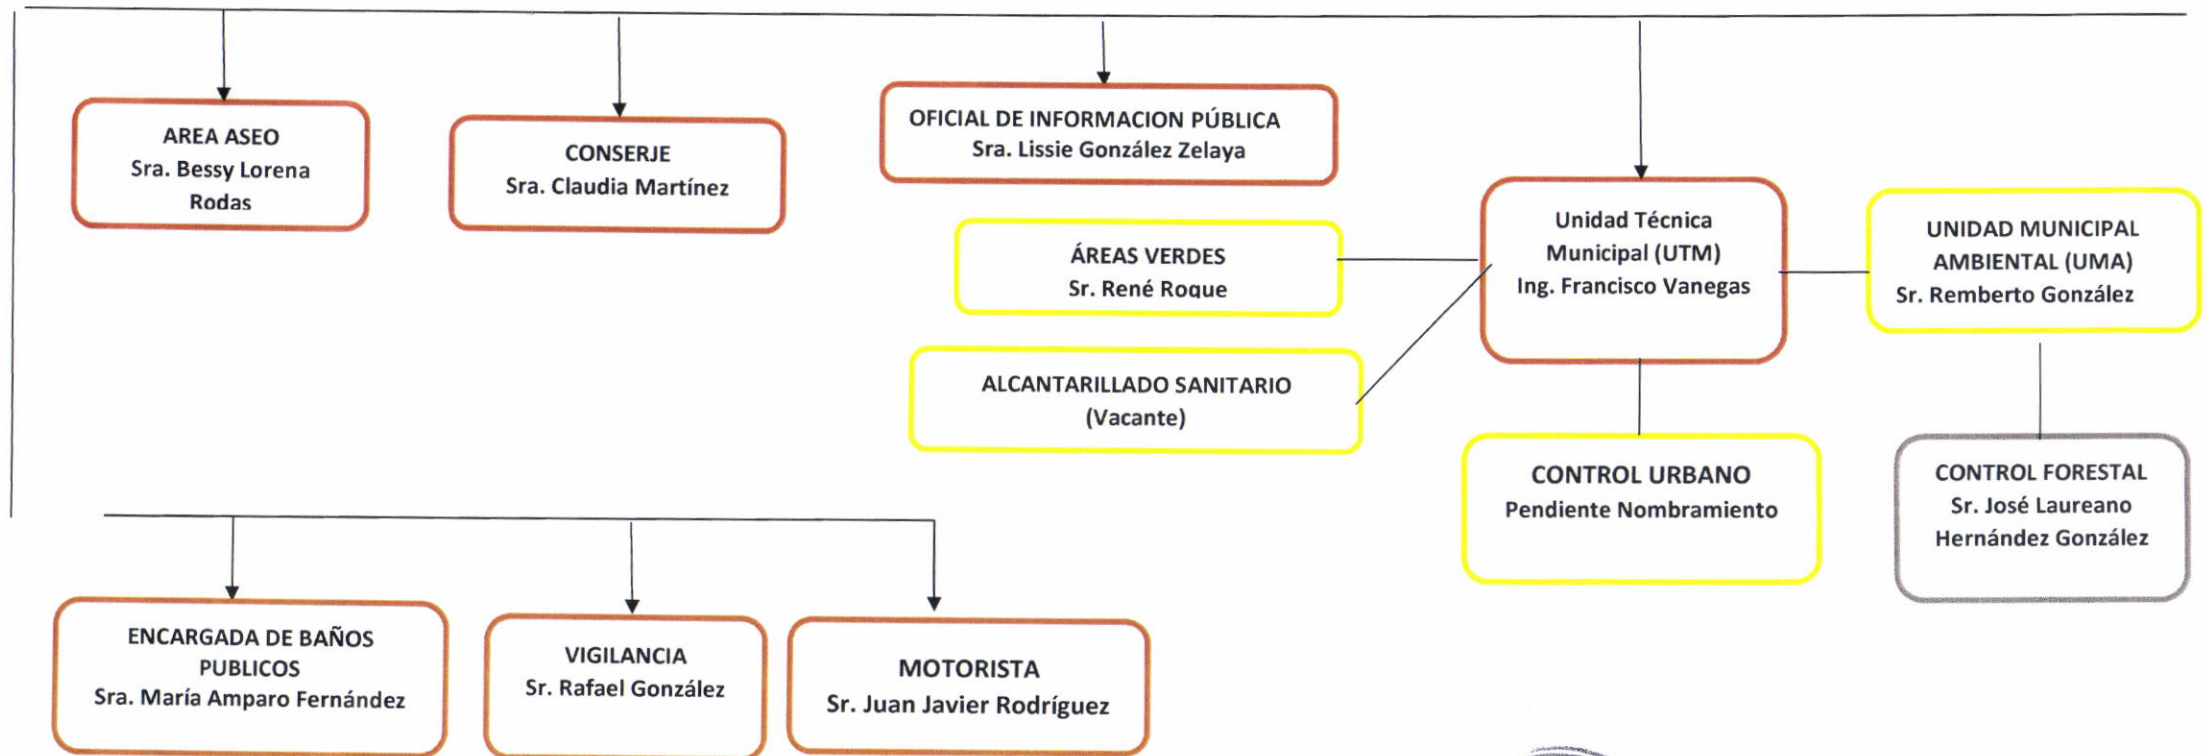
AREA ASEO
Sra. Bessy Lorena Rodas

CONSERJE
Sra. Claudia Martínez

OFICIAL DE INFORMACION PÚBLICA
Sra. Lissie González Zelaya

ÁREAS VERDES
Sr. René Roque

ALCANTARILLADO SANITARIO
(Vacante)

Unidad Técnica Municipal (UTM)
Ing. Francisco Vanegas

UNIDAD MUNICIPAL AMBIENTAL (UMA)
Sr. Remberto González

CONTROL URBANO
Pendiente Nombramiento

CONTROL FORESTAL
Sr. José Laureano Hernández González

ENCARGADA DE BAÑOS PUBLICOS
Sra. María Amparo Fernández

VIGILANCIA
Sr. Rafael González

MOTORISTA
Sr. Juan Javier Rodríguez